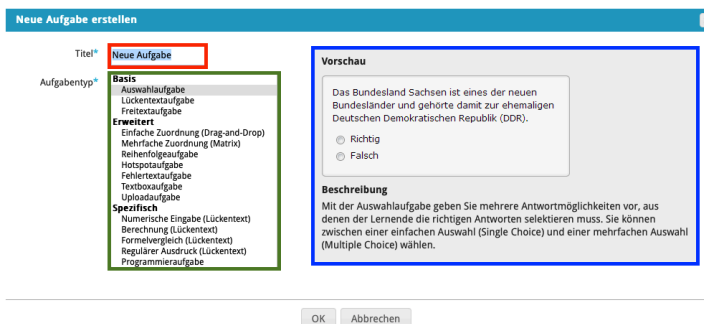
Neue Aufgabe erstellen

Titel* Neue Aufgabe

Aufgabentyp*
Basis
Auswahlaufgabe
Lückentextaufgabe
Freitextaufgabe
Erweitert
Einfache Zuordnung (Drag-and-Drop)
Mehrfache Zuordnung (Matrix)
Reihenfolgeaufgabe
Hotspotaufgabe
Fehlertextaufgabe
Textboxaufgabe
Uploadaufgabe
Spezifisch
Numerische Eingabe (Lückentext)
Berechnung (Lückentext)
Formelvergleich (Lückentext)
Regulärer Ausdruck (Lückentext)
Programmieraufgabe

Vorschau

Das Bundesland Sachsen ist eines der neuen Bundesländer und gehörte damit zur ehemaligen Deutschen Demokratischen Republik (DDR).

Richtig
Falsch

Beschreibung
Mit der Auswahlaufgabe geben Sie mehrere Antwortmöglichkeiten vor, aus denen der Lernende die richtigen Antworten selektieren muss. Sie können zwischen einer einfachen Auswahl (Single Choice) und einer mehrfachen Auswahl (Multiple Choice) wählen.

OK Abbrechen